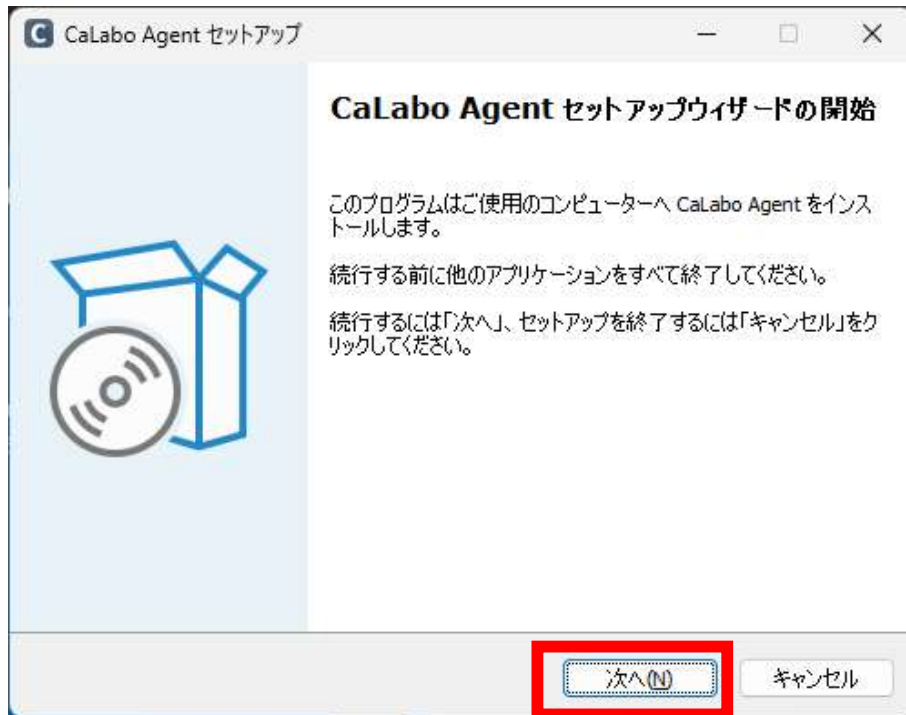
C CaLabo Agent セットアップ

CaLabo Agent セットアップウィザードの開始

このプログラムはご使用のコンピューターへ CaLabo Agent をインストールします。

続行する前に他のアプリケーションをすべて終了してください。

続行するには「次へ」、セットアップを終了するには「キャンセル」をクリックしてください。

次へ(N)
キャンセル